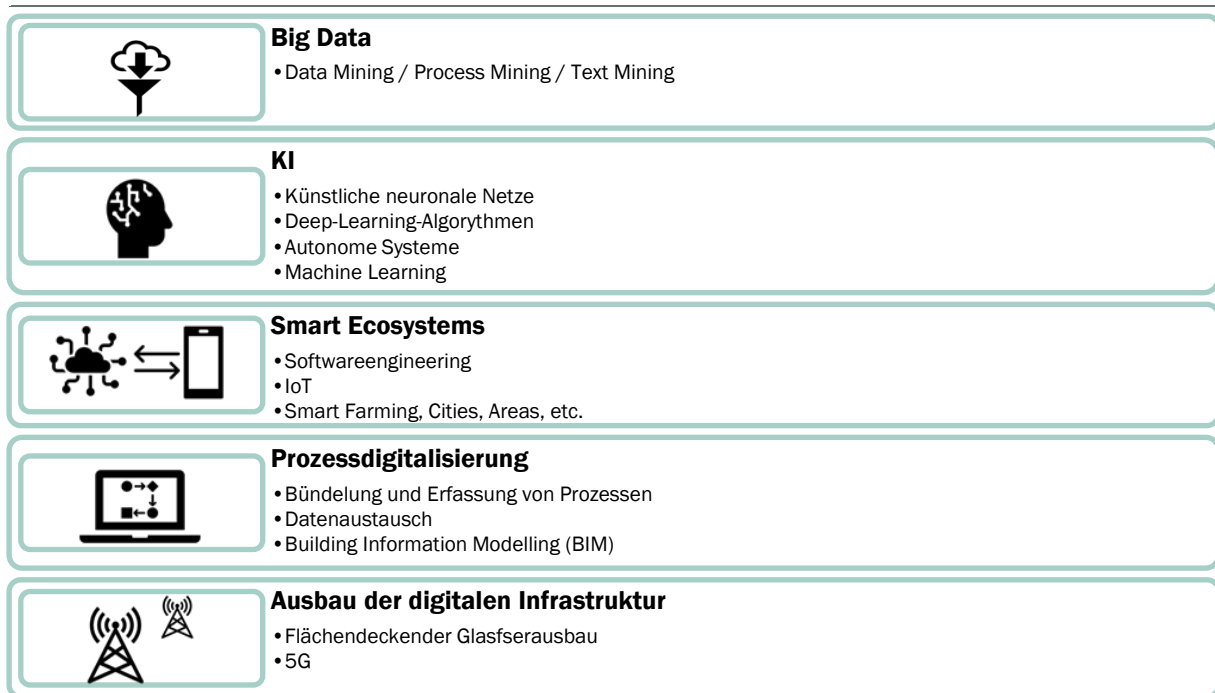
Big Data

• Data Mining / Process Mining / Text Mining

KI

• Künstliche neuronale Netze
• Deep-Learning-Algorythmen
• Autonome Systeme
• Machine Learning

Smart Ecosystems

• Softwareengineering
• IoT
• Smart Farming, Cities, Areas, etc.

Prozessdigitalisierung

• Bündelung und Erfassung von Prozessen
• Datenaustausch
• Building Information Modelling (BIM)

Ausbau der digitalen Infrastruktur

• Flächendeckender Glasfserausbau
• 5G